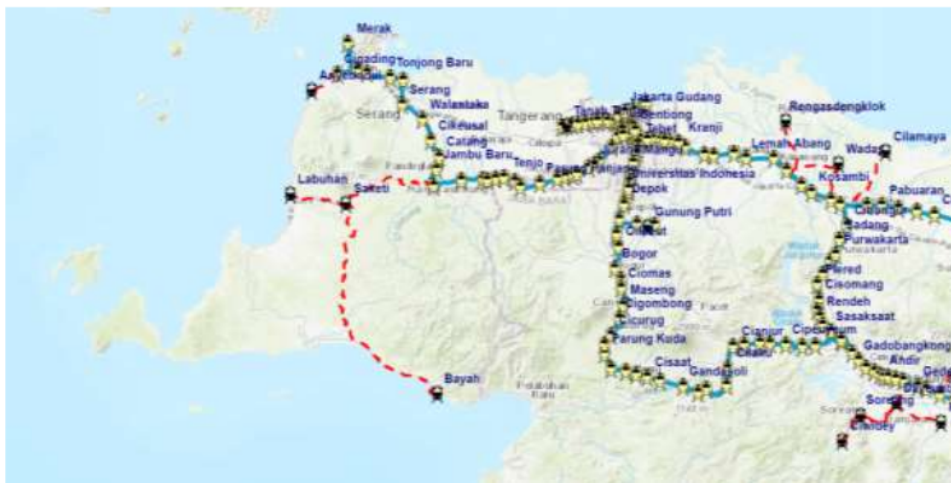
Merak
Cigading
Tonjong Baru
Anyer Kidul
Serang
Serang
Walantaka
Tangerang
Cikeusal
Catang
Jambu Baru
Tenjo
Parung Panjang
Labuhan
Saketi
Jakarta Gudang
Tanah Abang
Kampung Bandan
Tebet
Kranji
Manggarai
Universitas Indonesia
Depok
Gunung Putri
Citeureup
Bogor
Ciomas
Maseng
Cigombong
Cicurug
Parung Kuda
Cisaat
Gandasoli
Cianjur
Cibeber
Cipeuyeum
Rengasdengklok
Lemah Abang
Kosambi
Wadas
Cilamaya
Pabuaran
Cikampek
Sadang
Purwakarta
Plered
Cisomang
Rendeh
Sasaksaat
Gadobangkong
Andir
Bayah
Soreang
Ciwidey